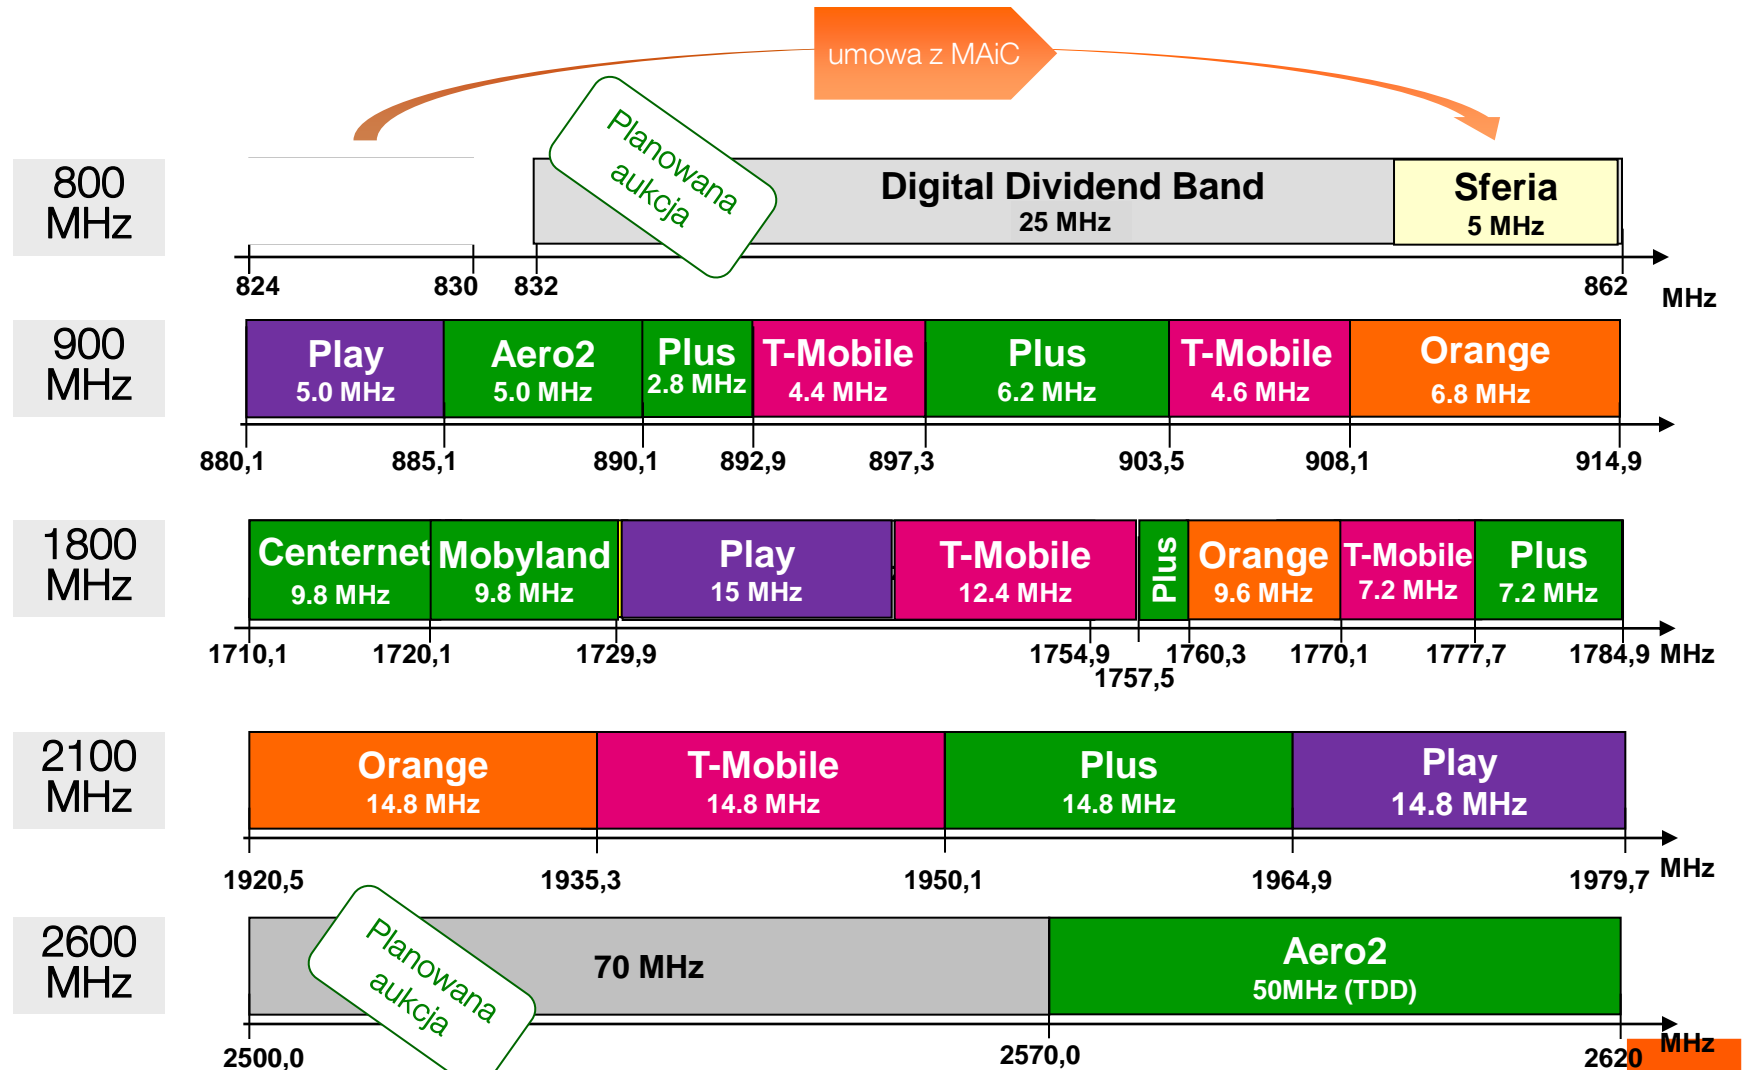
umowa z MAiC

800 MHz

Planowana aukcja

Digital Dividend Band
25 MHz

Sferia
5 MHz

824 830 832 862 MHz

900 MHz

Play
5.0 MHz

Aero2
5.0 MHz

Plus
2.8 MHz

T-Mobile
4.4 MHz

Plus
6.2 MHz

T-Mobile
4.6 MHz

Orange
6.8 MHz

880,1 885,1 890,1 892,9 897,3 903,5 908,1 914,9

1800 MHz

Centernet
9.8 MHz

Mobyland
9.8 MHz

Play
15 MHz

T-Mobile
12.4 MHz

Plus

Orange
9.6 MHz

T-Mobile
7.2 MHz

Plus
7.2 MHz

1710,1 1720,1 1729,9 1754,9 1757,5 1760,3 1770,1 1777,7 1784,9 MHz

2100 MHz

Orange
14.8 MHz

T-Mobile
14.8 MHz

Plus
14.8 MHz

Play
14.8 MHz

1920,5 1935,3 1950,1 1964,9 1979,7 MHz

2600 MHz

Planowana aukcja

70 MHz

Aero2
50MHz (TDD)

2500,0 2570,0 2620 MHz